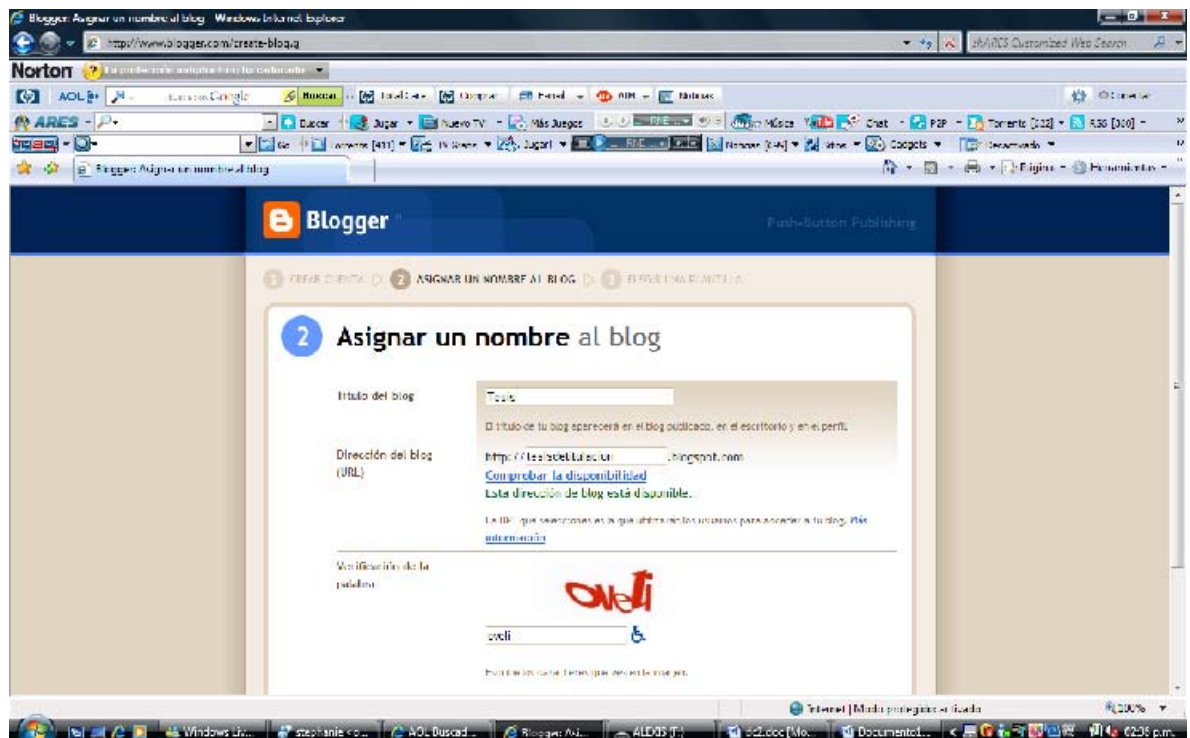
Blogger: Asignar un nombre al blog - Windows Internet Explorer

http://www.blogger.com/create-blog.g

AREs Customized Web Search

Norton

AOL Buscar en Google Buscar Comprar Portal AIM Noticias Conectar

ARES Buscar Jugar Nuevo TV Más Juegos Música Chat P2P Torrents [332] RSS [300]

Ge Torrents [411] TV Shows Jugar! Noticias Videos Gadgets Desactivado

Blogger: Asignar un nombre al blog

Página Herramientas

Blogger

Push-Button Publishing

1 CREAR CUENTA 2 ASIGNAR UN NOMBRE AL BLOG 3 ELEGIR UNA PLANTILLA

2 Asignar un nombre al blog

Título del blog

Tesis

El título de tu blog aparecerá en el blog publicado, en el escritorio y en el perfil.

Dirección del blog (URL)

http:// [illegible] .blogspot.com

Comprobar la disponibilidad

Esta dirección de blog está disponible.

La URL que selecciones es la que utilizarán los usuarios para acceder a tu blog. Más información

Verificación de la palabra

oveli

oveli

Escribe los caracteres que ves en la imagen.

Internet | Modo protegido: activado

100%

Windows Liv... stephanie vo... AOL Buscad... Blogger: Asi... ALDOS (F:) dc2.doc [Mo... Documento1... 02:36 p.m.